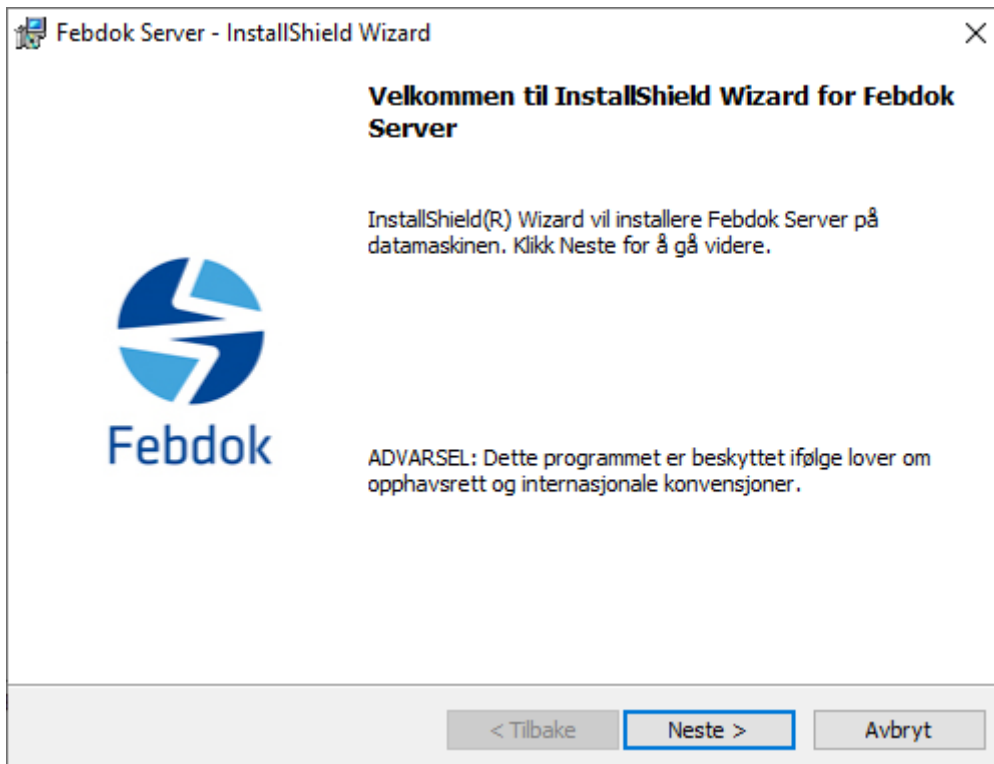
Febdok Server - InstallShield Wizard

Velkommen til InstallShield Wizard for Febdok Server

InstallShield(R) Wizard vil installere Febdok Server på datamaskinen. Klikk Neste for å gå videre.

Febdok

ADVARSEL: Dette programmet er beskyttet ifølge lover om opphavsrett og internasjonale konvensjoner.

< Tilbake
Neste >
Avbryt